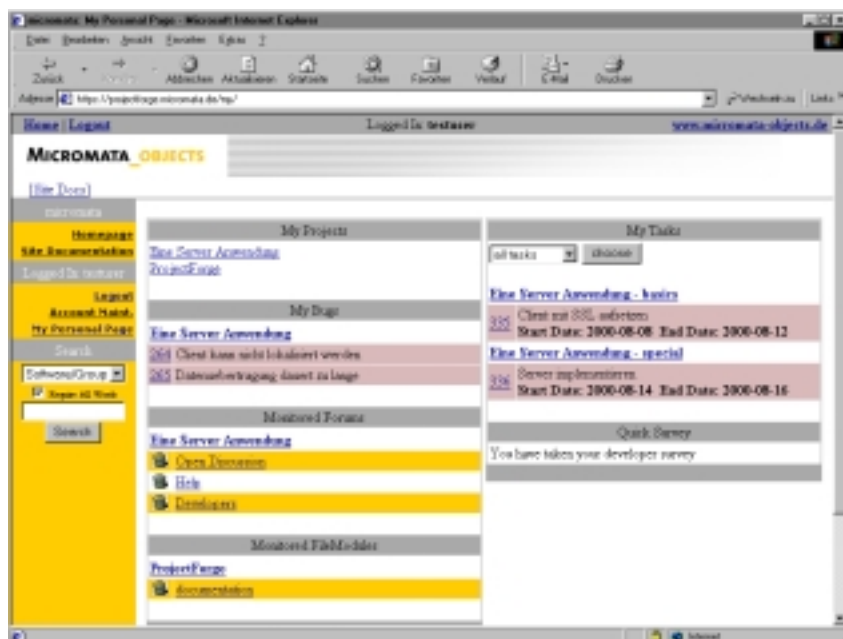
micromata: My Personal Page - Microsoft Internet Explorer

Datei Bearbeiten Ansicht Favoriten Extras ?

Zurück Abbrechen Aktualisieren Startseite Suchen Favoriten Verlauf E-Mail Drucken

Adresse https://projectforge.micromata.de/my/ Wechseln zu Links

Home | Logout Logged In: testuser www.micromata-objects.de

MICROMATA_OBJECTS

[Site Docs]

micromata
Homepage
Site Documentation

Logged In: testuser
Logout
Account Maint.
My Personal Page

Search
Software/Group
Require All Words
Search

My Projects
Eine Server Anwendung
ProjectForge

My Bugs
Eine Server Anwendung
264 Client kann nicht lokalisiert werden
265 Datenuebertragung dauert zu lange

Monitored Forums
Eine Server Anwendung
Open Discussion
Help
Developers

Monitored FileModules
ProjectForge
documentation

My Tasks
all tasks choose

Eine Server Anwendung - basics
335 Client mit SSL aufsetzen
Start Date: 2000-08-08 End Date: 2000-08-12

Eine Server Anwendung - special
336 Server implementieren
Start Date: 2000-08-14 End Date: 2000-08-16

Quick Survey
You have taken your developer survey

Internet